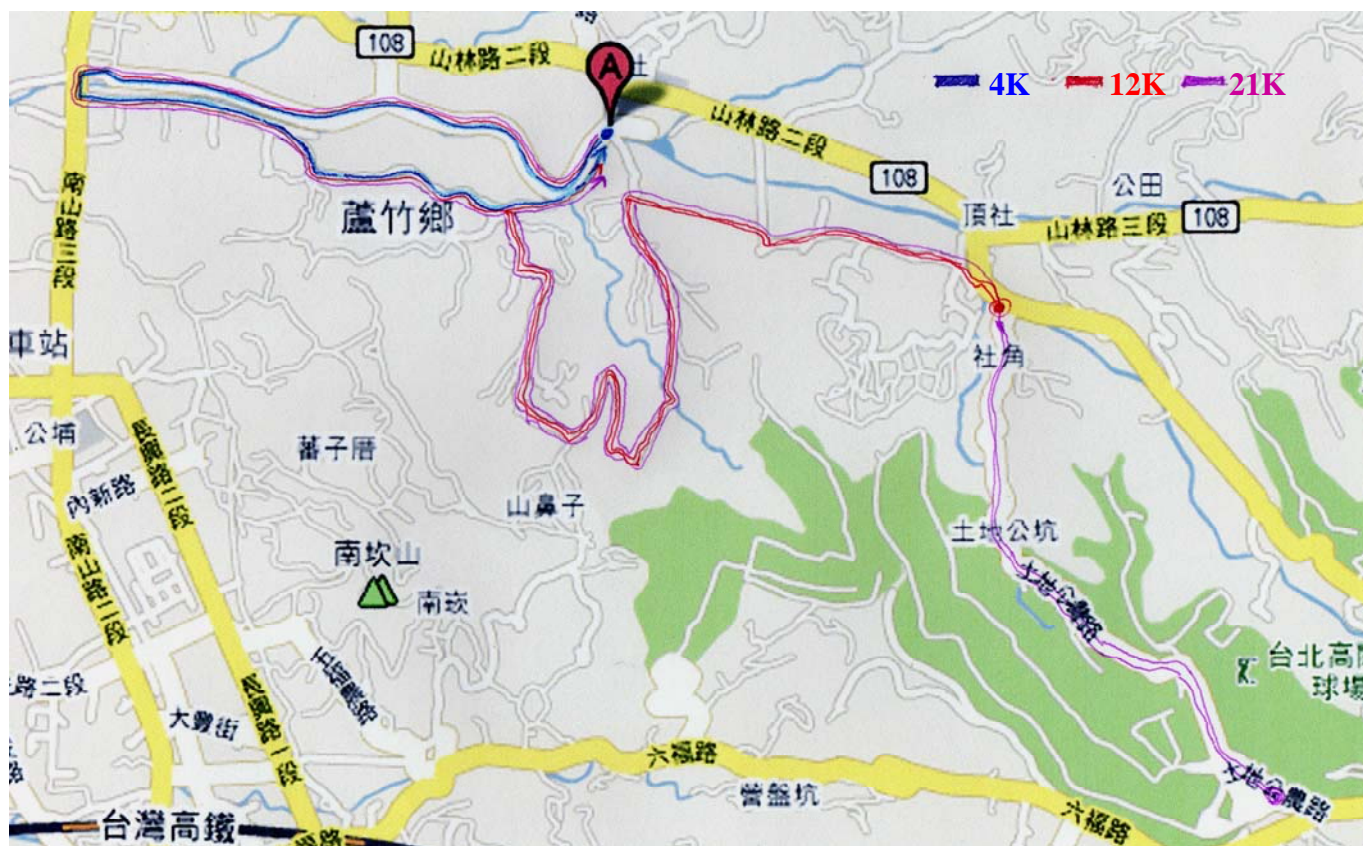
4K 12K 21K

108
山林路二段
A
山林路二段
108
公田
頂社
山林路三段
108
蘆竹鄉
南山路三段
車站
社角
公埔
長興路二段
內新路
蕃子厝
山鼻子
土地公坑
南山路二段
南崁山
南崁
大竹公園路
台北高
球場
路二段
大竹
長興路一段
大勇街
六福路
當盤坑
大竹公園路
六福路
台灣高鐵
路